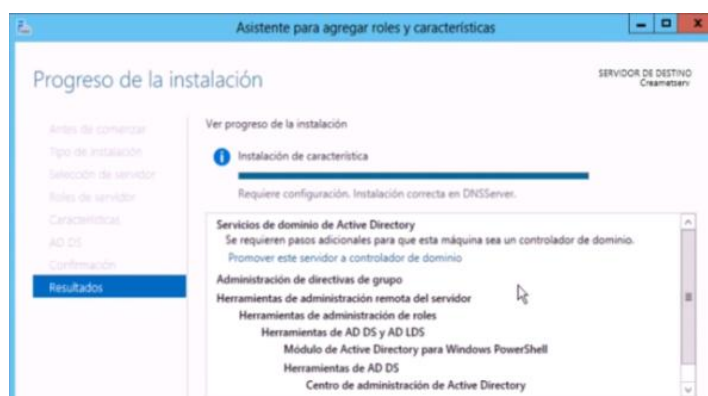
Asistente para agregar roles y características

Progreso de la instalación

SERVIDOR DE DESTINO
Creamatserv

Antes de comenzar
Tipo de instalación
Selección de servidor
Roles de servidor
Características
AD DS
Confirmación
Resultados

Ver progreso de la instalación

Instalación de característica

Requiere configuración. Instalación correcta en DNSServer.

Servicios de dominio de Active Directory
Se requieren pasos adicionales para que esta máquina sea un controlador de dominio.
Promover este servidor a controlador de dominio
Administración de directivas de grupo
Herramientas de administración remota del servidor
Herramientas de administración de roles
Herramientas de AD DS y AD LDS
Módulo de Active Directory para Windows PowerShell
Herramientas de AD DS
Centro de administración de Active Directory